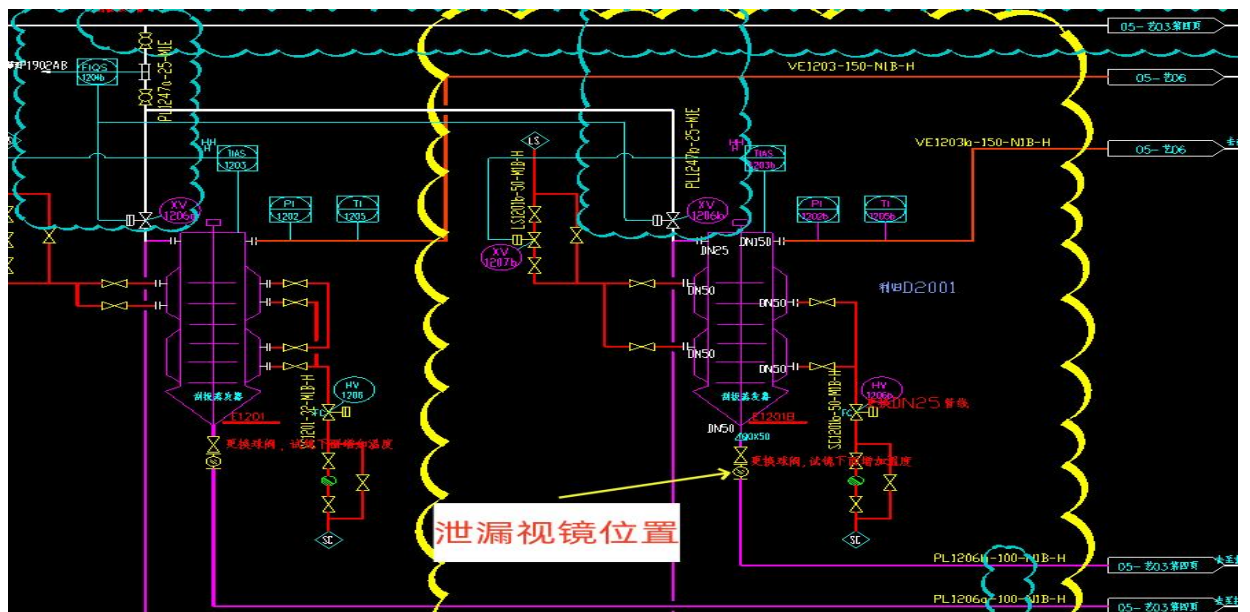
05- 艺03 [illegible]

P1902AB

FIQS 1204b

PL1247a-25-MIE

VE1203-150-N1B-H

05- 艺06

LS

H
HH

TIAS 1203

LS1201b-50-M1B-H

PL1247b-25-MIE

TIAS 1203b

VE1203b-150-N1B-H

05- 艺06

XV 1206a

PI 1202

TI 1205

XV 1207b

XV 1206b

PI 1202b

TI 1205b

DN25

DN150

DN50

DN50

DN50

DN50

DN50

D2001

HV 1206

HV 1206b

DN25 管线

E1201

E1201B

刮板蒸发器

刮板蒸发器

DN50

SL1201-32-M1B-H

SL1201b-50-M1B-H

更换球阀，试镜下部增加温度

更换球阀，试镜下部增加温度

泄漏视镜位置

SC

SC

PL1206b-100-M1B-H

05- 艺03 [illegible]

PL1206a-100-M1B-H

05- 艺03 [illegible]